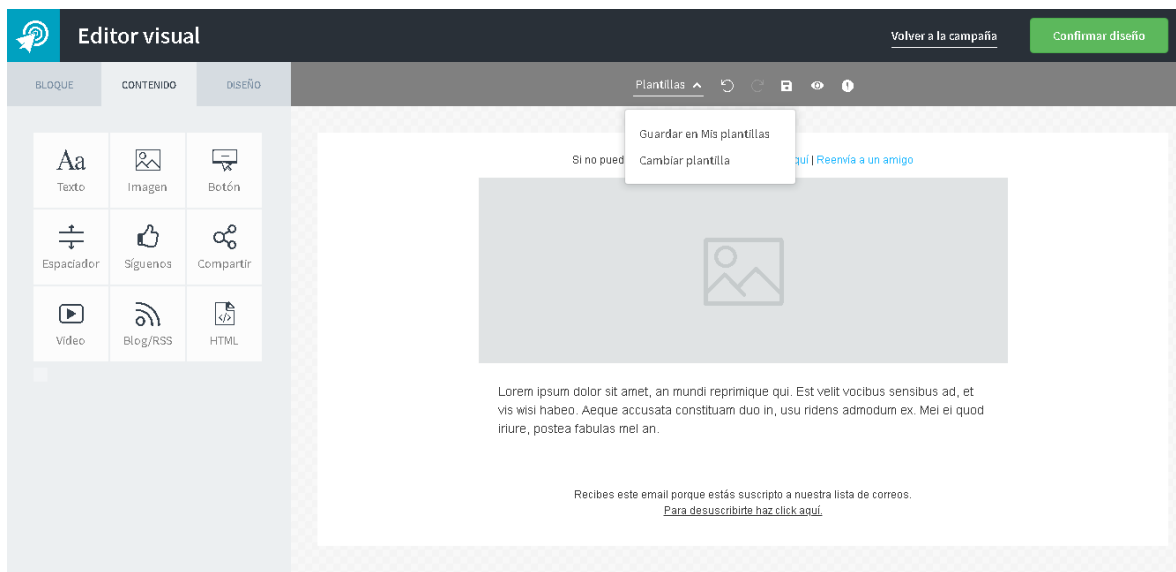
Editor visual

Volver a la campaña

Confirmar diseño

BLOQUE

CONTENIDO

DISEÑO

Plantillas

Guardar en Mis plantillas

Cambiar plantilla

Aa
Texto

Imagen

Botón

Espaciador

Síguenos

Compartir

Video

Blog/RSS

HTML

Si no pued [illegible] uí | Reenvía a un amigo

Lorem ipsum dolor sit amet, an mundi reprimique qui. Est velit vocibus sensibus ad, et vis wisi habeo. Aeque accusata constituam duo in, usu ridens admodum ex. Mei ei quod iriure, postea fabulas mel an.

Recibes este email porque estás suscripto a nuestra lista de correos.
Para desuscribirte haz click aquí.